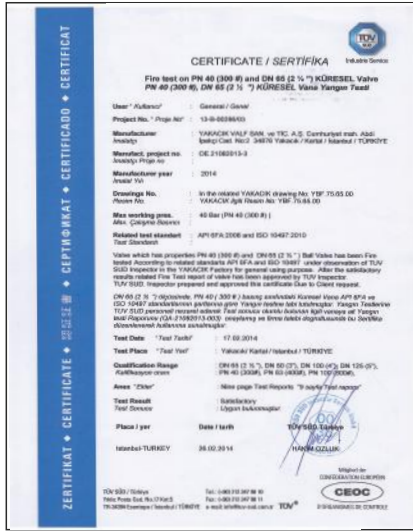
ZERTIFIKAT ◆ CERTIFICATE ◆ CERTIFICAT ◆ СЕРТИФИКАТ ◆ CERTIFICADO ◆ CERTIFICAT

TÜV
Industrie Service

CERTIFICATE / SERTİFİKA

Fire test on PN 40 (300 #) and DN 65 (2 ½ ") KÜRESEL Valve
PN 40 (300 #), DN 65 (2 ½ ") KÜRESEL Vana Yangın Testi

| | |
|---|---|
| User / Kullanıcı | General / Genel |
| Project No. / Proje No | 13-B-0038/03 |
| Manufacturer / İmalatçı | YAKACIK VALF SAN. ve TİC. A.Ş. Cumhuriyet mah. Abdi İpekçi Cad. No:2 34876 Yakacık / Kartal / İstanbul / TÜRKİYE |
| Manufact. project no. / İmalatçı Proje no | OE.21080013-3 |
| Manufacturer year / İmalat Yılı | 2014 |
| Drawings No. / Resim No | In the related YAKACIK drawing No: YBF 75.65.00 / YAKACIK ilgili Resim No: YBF 75.65.00 |
| Max working pres. / Max. Çalışma Basıncı | 40 Bar (PN 40 (300 #)) |
| Related test standart / Test Standardı | API 6FA 2008 and ISO 10497 2010 |

Valve which has properties PN 40 (300 #) and DN 65 (2 ½ ") Ball Valve has been Fire tested According to related standarts API 6FA and ISO 10497 under observation of TUV SUD Inspector in the YAKACIK Factory for general using purpose. After the satisfactory results related Fire Test report of valve has been approved by TUV Inspector. TUV SUD Inspector prepared and approved this certificate Due to Client request.

DN 65 (2 ½ ") ölçüsünde, PN 40 ( 300 # ) basınç sınıfındaki Küresel Vana API 6FA ve ISO 10497 standartlarının şartlarına göre Yangın testine tabi tutulmuştur. Yangın Testlerine TÜV SÜD personeli nezaret edeinir. Test sonucu olumlu bulunan ilgili vanaya ait Yangın testi Raporunun (QA 21082013-003) onaylamış ve firma talebi doğrultusunda bu Sertifika düzenlenerek kullanıma sunulmuştur.

| | | |
|---|---|---|
| Test Date | "Test Tarihi" | 17.02.2014 |
| Test Place | "Test Yeri" | Yakacık/ Kartal / İstanbul / TÜRKİYE |
| Qualification Range / Kalifikasyon aralığı | | DN 65 (2 ½"), DN 50 (2"), DN 100 (4"), DN 125 (5"), PN 40 (300#), PN 63 (400#), PN 100 (600#), |
| Anex "Ekler" | | Nine page Test Reports "9 sayfa Test raporu" |
| Test Result / Test Sonucu | | Satisfactory / Uygun bulunmuştur |

Place / yer — İstanbul-TURKEY
Date — 26.02.2014

TÜV SÜD Türkiye
HAKAN OZLUK

Mitglied der CONFEDERATION EUROPEENNE D'ORGANISMES DE CONTROLE
CEOC

TÜV SÜD / Türkiye
Tel: +90 216 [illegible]
Fax: +90 216 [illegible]
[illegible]
TÜV®